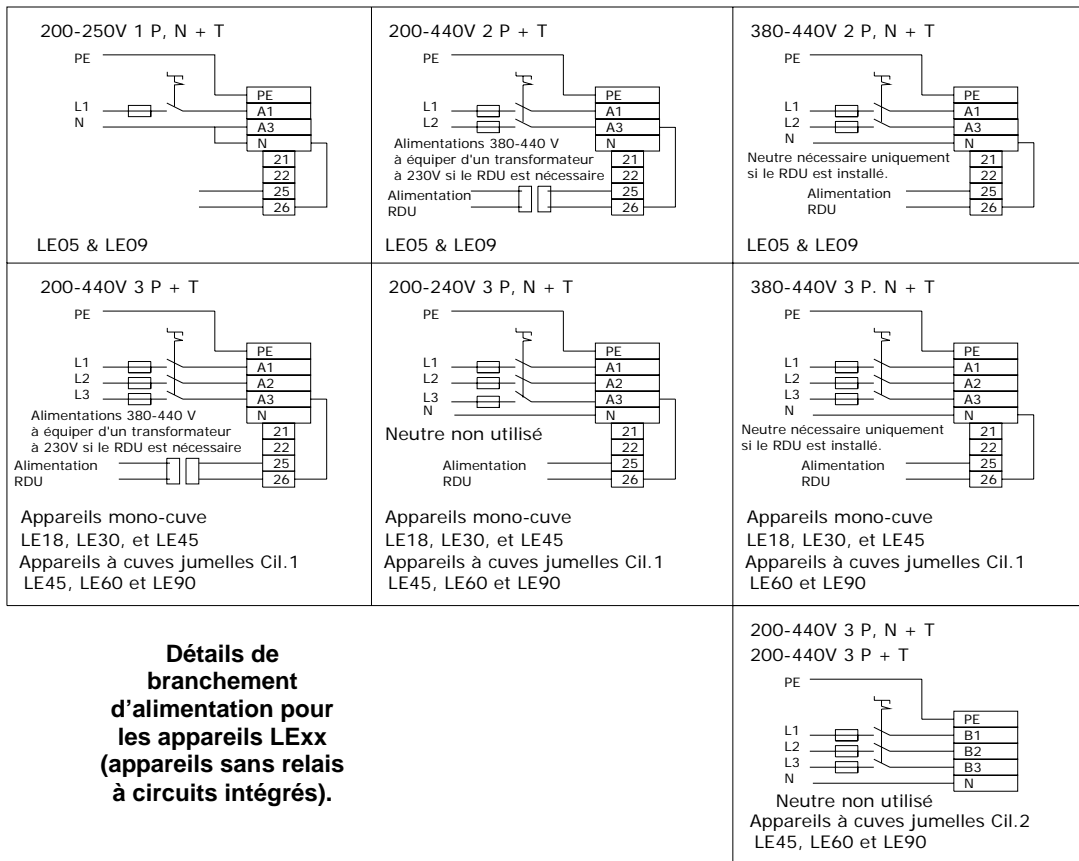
200-250V 1 P, N + T

PE
L1
N
PE
A1
A3
N
21
22
25
26

LE05 & LE09

200-440V 2 P + T

PE
L1
L2
PE
A1
A3
N
Alimentations 380-440 V à équiper d'un transformateur à 230V si le RDU est nécessaire
21
22
25
26
Alimentation RDU

LE05 & LE09

380-440V 2 P, N + T

PE
L1
L2
N
PE
A1
A3
N
Neutre nécessaire uniquement si le RDU est installé.
21
22
25
26
Alimentation RDU

LE05 & LE09

200-440V 3 P + T

PE
L1
L2
L3
PE
A1
A2
A3
N
Alimentations 380-440 V à équiper d'un transformateur à 230V si le RDU est nécessaire
21
22
25
26
Alimentation RDU

Appareils mono-cuve LE18, LE30, et LE45
Appareils à cuves jumelles Cil.1 LE45, LE60 et LE90

200-240V 3 P, N + T

PE
L1
L2
L3
N
PE
A1
A2
A3
N
Neutre non utilisé
21
22
25
26
Alimentation RDU

Appareils mono-cuve LE18, LE30, et LE45
Appareils à cuves jumelles Cil.1 LE45, LE60 et LE90

380-440V 3 P. N + T

PE
L1
L2
L3
N
PE
A1
A2
A3
N
Neutre nécessaire uniquement si le RDU est installé.
21
22
25
26
Alimentation RDU

Appareils mono-cuve LE18, LE30, et LE45
Appareils à cuves jumelles Cil.1 LE60 et LE90

Détails de branchement d'alimentation pour les appareils LExx (appareils sans relais à circuits intégrés).

200-440V 3 P, N + T
200-440V 3 P + T

PE
L1
L2
L3
N
PE
B1
B2
B3
N
Neutre non utilisé
Appareils à cuves jumelles Cil.2 LE45, LE60 et LE90